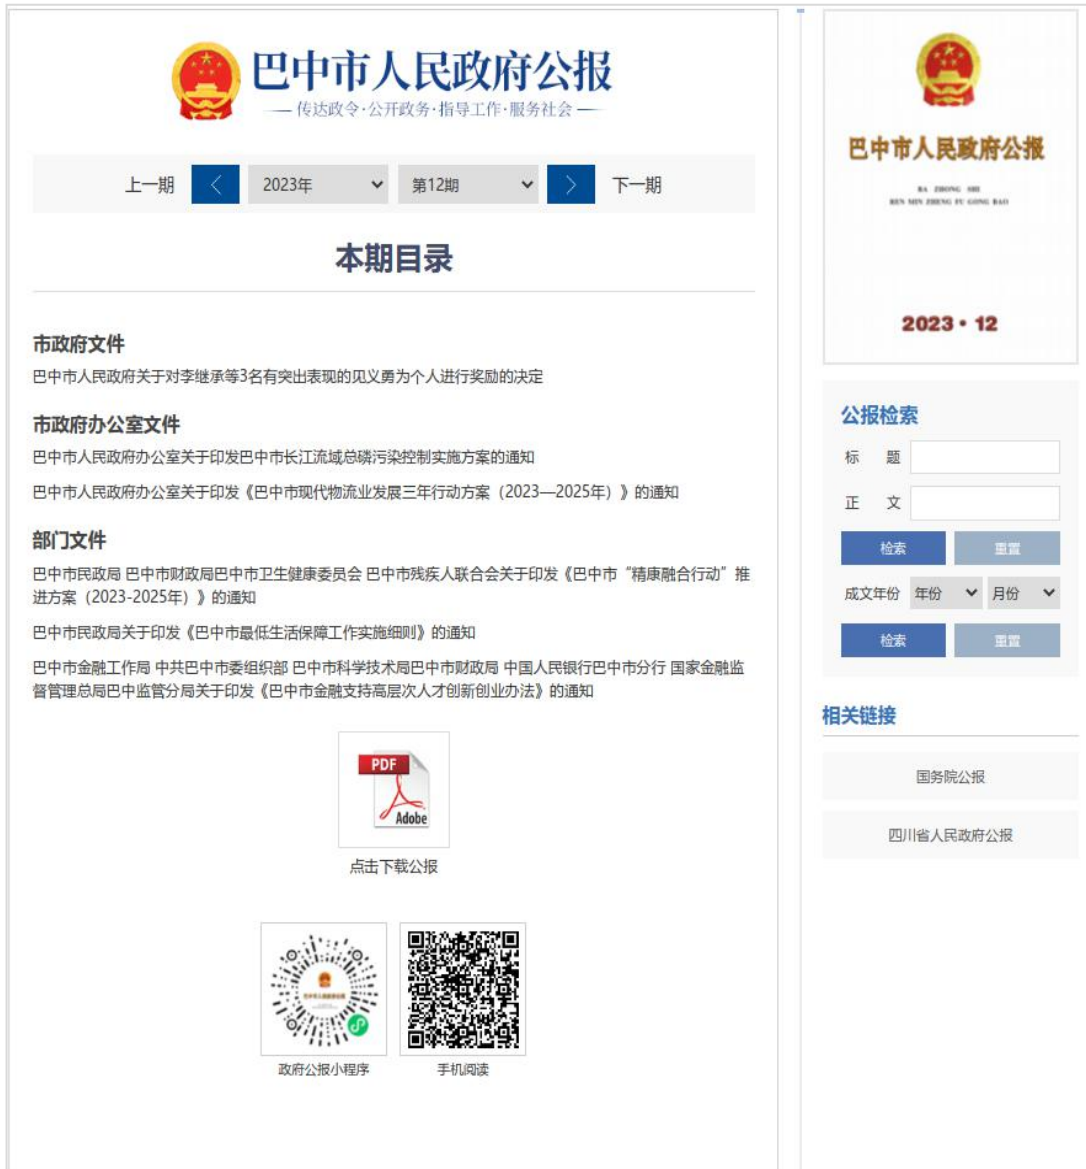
巴中市人民政府公报
— 传达政令·公开政务·指导工作·服务社会 —

上一期 2023年 第12期 下一期

本期目录

市政府文件

巴中市人民政府关于对李继承等3名有突出表现的见义勇为个人进行奖励的决定

市政府办公室文件

巴中市人民政府办公室关于印发巴中市长江流域总磷污染控制实施方案的通知

巴中市人民政府办公室关于印发《巴中市现代物流业发展三年行动方案（2023—2025年）》的通知

部门文件

巴中市民政局 巴中市财政局巴中市卫生健康委员会 巴中市残疾人联合会关于印发《巴中市“精康融合行动”推进方案（2023-2025年）》的通知

巴中市民政局关于印发《巴中市最低生活保障工作实施细则》的通知

巴中市金融工作局 中共巴中市委组织部 巴中市科学技术局巴中市财政局 中国人民银行巴中市分行 国家金融监督管理总局巴中监管分局关于印发《巴中市金融支持高层次人才创新创业办法》的通知

PDF
Adobe
点击下载公报

政府公报小程序

手机阅读

巴中市人民政府公报
BA ZHONG SHI
REN MIN ZHENG FU GONG BAO
2023 • 12

公报检索
标 题
正 文
检索 重置
成文年份 年份 月份
检索 重置

相关链接
国务院公报
四川省人民政府公报